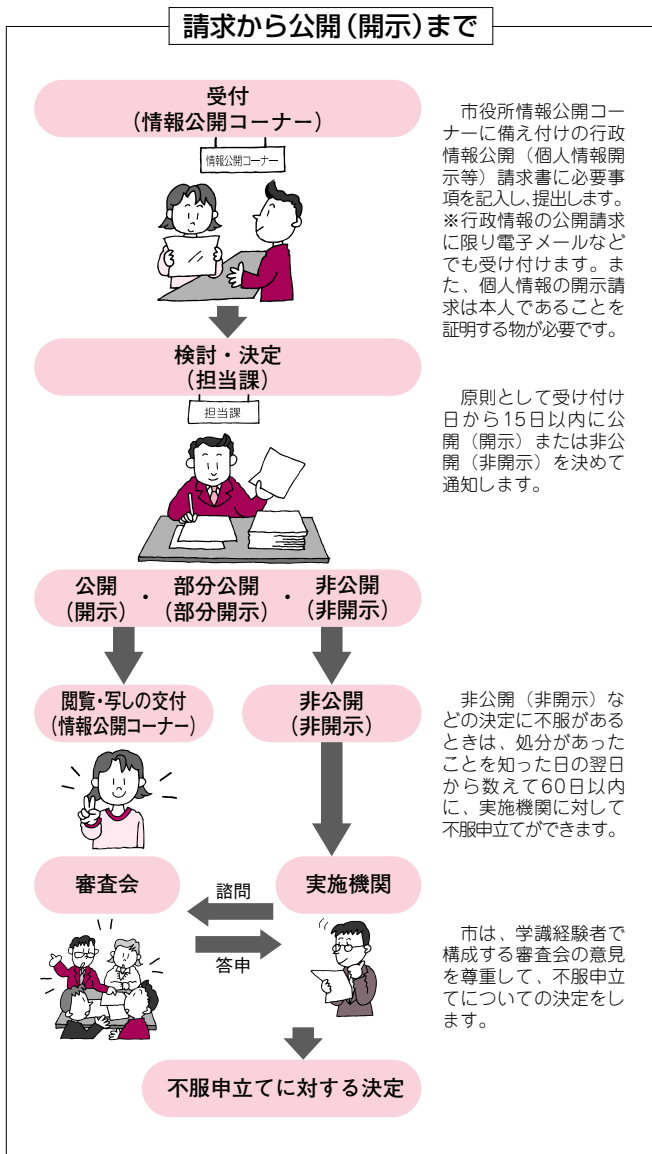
請求から公開（開示）まで

受付
（情報公開コーナー）

情報公開コーナー

市役所情報公開コーナーに備え付けの行政情報公開（個人情報開示等）請求書に必要事項を記入し、提出します。※行政情報の公開請求に限り電子メールなどでも受け付けます。また、個人情報の開示請求は本人であることを証明する物が必要です。

検討・決定
（担当課）

担当課

原則として受け付け日から15日以内に公開（開示）または非公開（非開示）を決めて通知します。

公開
（開示）
・
部分公開
（部分開示）
・
非公開
（非開示）

閲覧・写しの交付
（情報公開コーナー）

非公開
（非開示）

非公開（非開示）などの決定に不服があるときは、処分があったことを知った日の翌日から数えて60日以内に、実施機関に対して不服申立てができます。

審査会

諮問

実施機関

答申

市は、学識経験者で構成する審査会の意見を尊重して、不服申立てについての決定をします。

不服申立てに対する決定